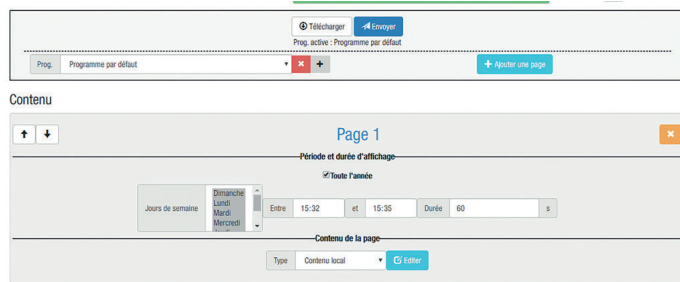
Télécharger Envoyer
Prog. active : Programme par défaut

Prog. Programme par défaut × +

+ Ajouter une page

Contenu

↑ ↓

Page 1

×

Période et durée d'affichage

Toute l'année

Jours de semaine Dimanche Lundi Mardi Mercredi

Entre 15:32 et 15:35 Durée 60 s

Contenu de la page

Type Contenu local Editer